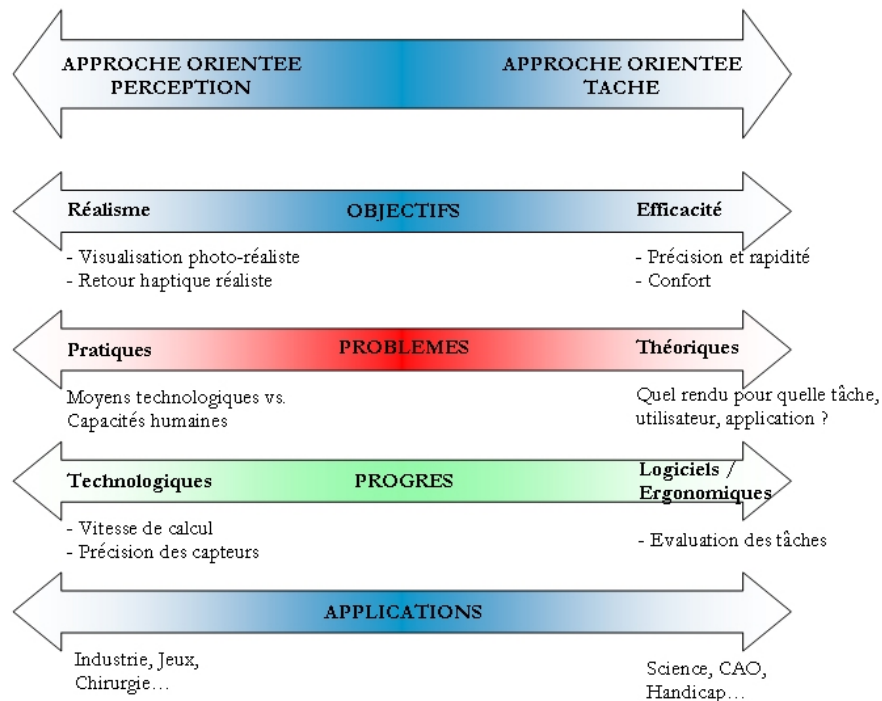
APPROCHE ORIENTEE PERCEPTION

APPROCHE ORIENTEE TACHE

Réalisme

OBJECTIFS

Efficacité

- Visualisation photo-réaliste
- Retour haptique réaliste

- Précision et rapidité
- Confort

Pratiques

PROBLEMES

Théoriques

Moyens technologiques vs. Capacités humaines

Quel rendu pour quelle tâche, utilisateur, application ?

Technologiques

PROGRES

Logiciels / Ergonomiques

- Vitesse de calcul
- Précision des capteurs

- Evaluation des tâches

APPLICATIONS

Industrie, Jeux, Chirurgie…

Science, CAO, Handicap…